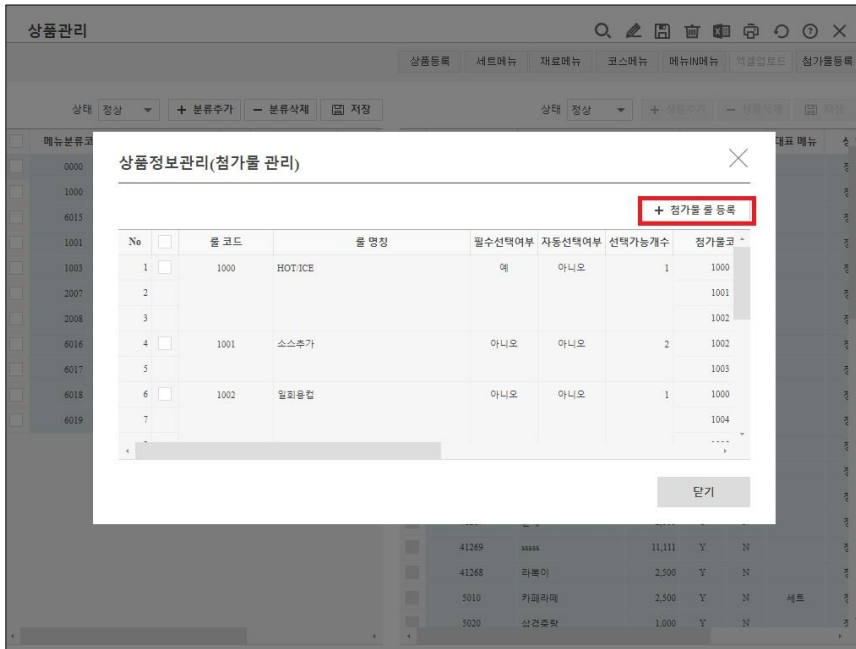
상품관리

상품등록 세트메뉴 재료메뉴 코스메뉴 메뉴IN메뉴 엑셀업로드 첨가물등록

상태 정상 + 분류추가 − 분류삭제 저장

상태 정상 + 상품추가 − 상품삭제 저장

메뉴분류코

0000
1000
6015
1001
1005
2007
2008
6016
6017
6018
6019

대표 메뉴

상품정보관리(첨가물 관리)

+ 첨가물 룰 등록

| No | | 룰 코드 | 룰 명칭 | 필수선택여부 | 자동선택여부 | 선택가능개수 | 첨가물코 |
|---|---|---|---|---|---|---|---|
| 1 | | 1000 | HOT/ICE | 예 | 아니오 | 1 | 1000 |
| 2 | | | | | | | 1001 |
| 3 | | | | | | | 1002 |
| 4 | | 1001 | 소스추가 | 아니오 | 아니오 | 2 | 1002 |
| 5 | | | | | | | 1003 |
| 6 | | 1002 | 일회용컵 | 아니오 | 아니오 | 1 | 1000 |
| 7 | | | | | | | 1004 |

닫기

| 41269 | sssss | 11,111 | Y | N | | |
|---|---|---|---|---|---|---|
| 41268 | 라볶이 | 2,500 | Y | N | | |
| 5010 | 카페라떼 | 2,500 | Y | N | 세트 | |
| 5020 | 삼겹추랏 | 1,000 | Y | N | | |